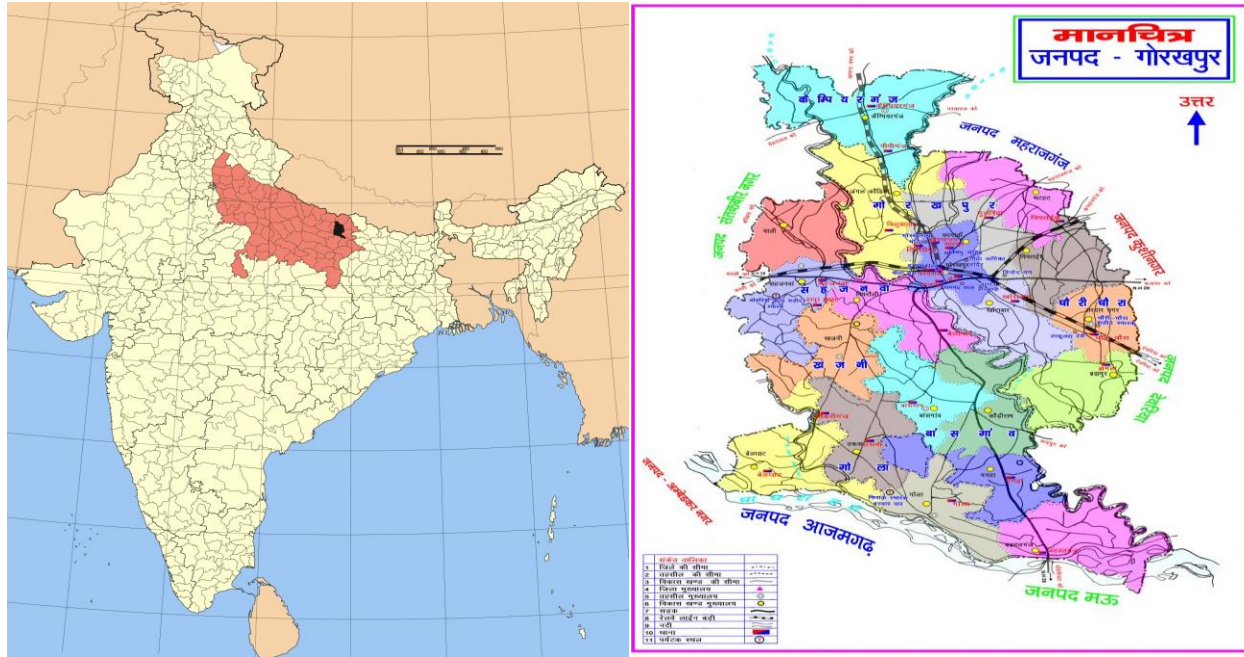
मानचित्र
जनपद - गोरखपुर

उत्तर

जनपद महराजगंज

जनपद कुशीनगर

जनपद संतकबीर नगर

जनपद देवरिया

जनपद आजमगढ़

जनपद मऊ

जनपद - अम्बेडकर नगर

कैम्पियरगंज

गोरखपुर

सहजनवॉ

चौरी चौरा

खजनी

बासगाँव

गोला

संकेत तालिका
1 जिले की सीमा
2 तहसील की सीमा
3 विकास खण्ड की सीमा
4 जिला मुख्यालय
5 तहसील मुख्यालय
6 विकास खण्ड मुख्यालय
7 सड़क
8 रेलवे लाईन बड़ी
9 नदी
10 थाना
11 पर्यटक स्थल